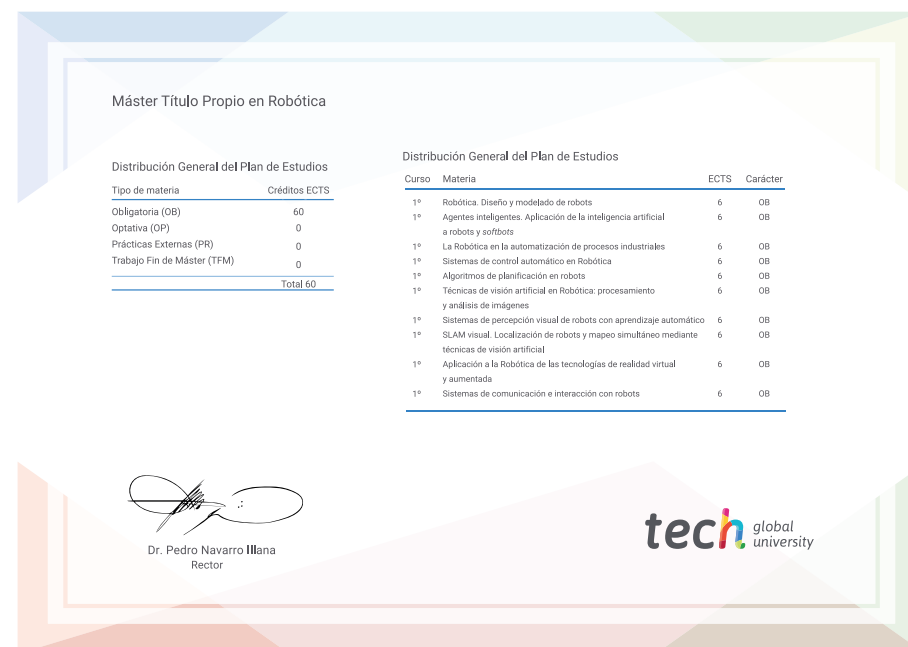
Máster Título Propio en Robótica

Distribución General del Plan de Estudios

| Tipo de materia | Créditos ECTS |
|---|---|
| Obligatoria (OB) | 60 |
| Optativa (OP) | 0 |
| Prácticas Externas (PR) | 0 |
| Trabajo Fin de Máster (TFM) | 0 |
| | Total 60 |

Distribución General del Plan de Estudios

| Curso | Materia | ECTS | Carácter |
|---|---|---|---|
| 1º | Robótica. Diseño y modelado de robots | 6 | OB |
| 1º | Agentes inteligentes. Aplicación de la inteligencia artificial a robots y softbots | 6 | OB |
| 1º | La Robótica en la automatización de procesos industriales | 6 | OB |
| 1º | Sistemas de control automático en Robótica | 6 | OB |
| 1º | Algoritmos de planificación en robots | 6 | OB |
| 1º | Técnicas de visión artificial en Robótica: procesamiento y análisis de imágenes | 6 | OB |
| 1º | Sistemas de percepción visual de robots con aprendizaje automático | 6 | OB |
| 1º | SLAM visual. Localización de robots y mapeo simultáneo mediante técnicas de visión artificial | 6 | OB |
| 1º | Aplicación a la Robótica de las tecnologías de realidad virtual y aumentada | 6 | OB |
| 1º | Sistemas de comunicación e interacción con robots | 6 | OB |

Dr. Pedro Navarro Illana
Rector

tech global university